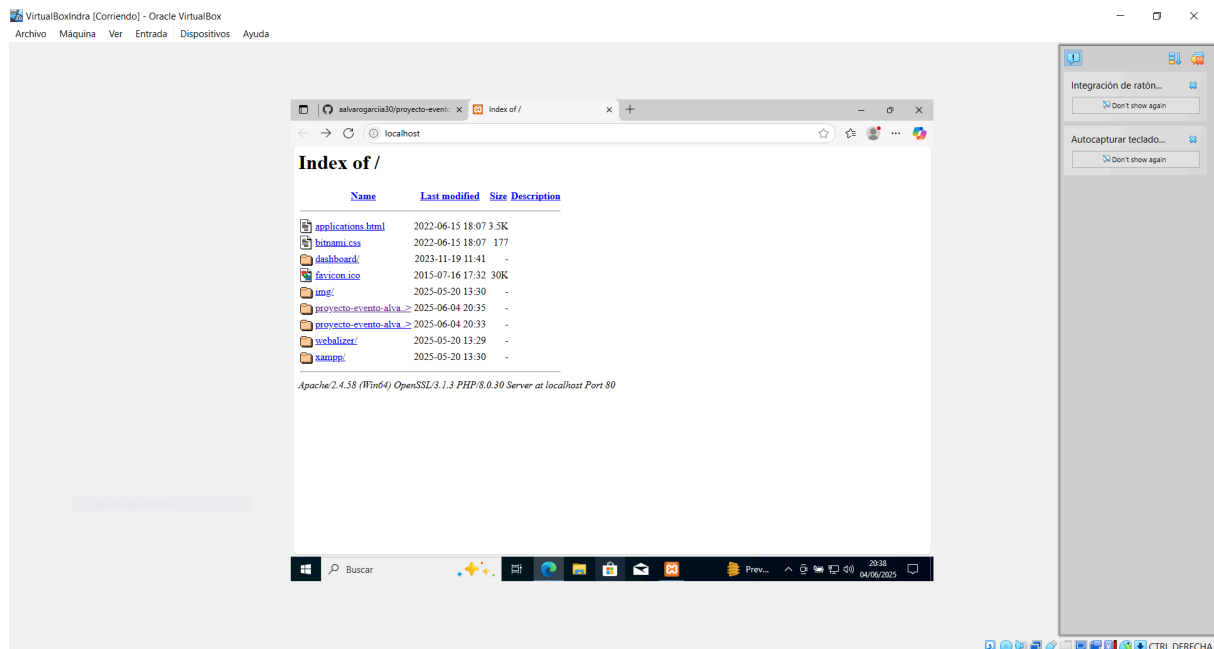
VirtualBoxIndra [Corriendo] - Oracle VirtualBox
Archivo Máquina Ver Entrada Dispositivos Ayuda

aalvarogarciia30/proyecto-evento
Index of /
localhost

Index of /

| Name | Last modified | Size | Description |
|---|---|---|---|
| applications.html | 2022-06-15 18:07 | 3.5K | |
| bitnami.css | 2022-06-15 18:07 | 177 | |
| dashboard/ | 2023-11-19 11:41 | - | |
| favicon.ico | 2015-07-16 17:32 | 30K | |
| img/ | 2025-05-20 13:30 | - | |
| proyecto-evento-alva..> | 2025-06-04 20:35 | - | |
| proyecto-evento-alva..> | 2025-06-04 20:33 | - | |
| webalizer/ | 2025-05-20 13:29 | - | |
| xampp/ | 2025-05-20 13:30 | - | |

Apache/2.4.58 (Win64) OpenSSL/3.1.3 PHP/8.0.30 Server at localhost Port 80

Buscar
Prev...
20:38
04/06/2025

Integración de ratón...
Don't show again
Autocapturar teclado...
Don't show again

CTRL DERECHA